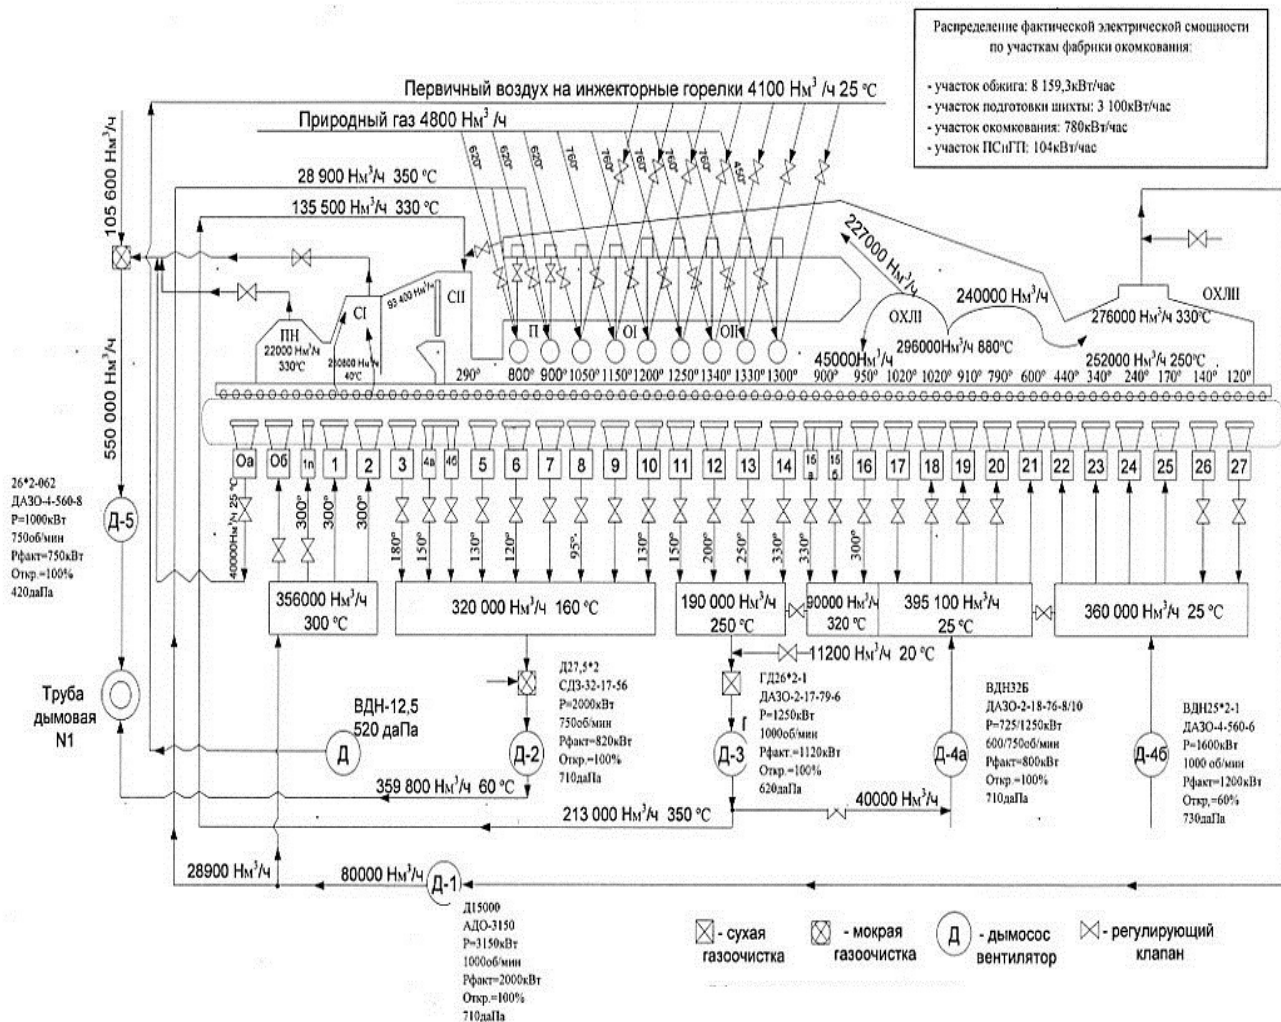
Распределение фактической электрической смощности по участкам фабрики окомкования:

- участок обжига: 8 159,3кВт/час
- участок подготовки шихты: 3 100кВт/час
- участок окомкования: 780кВт/час
- участок ПСиГП: 104кВт/час

Первичный воздух на инжекторные горелки 4100 Нм$^3$ /ч 25 °С

Природный газ 4800 Нм$^3$ /ч

620° 620° 620° 760° 760° 760° 760° 760° 450°

28 900 Нм$^3$/ч 350 °С

135 500 Нм$^3$/ч 330 °С

105 600 Нм$^3$/ч

550 000 Нм$^3$/ч

227000 Нм$^3$/ч

240000 Нм$^3$/ч

ОХЛI

ОХЛII

276000 Нм$^3$/ч 330°С

ПН
22000 Нм$^3$/ч
330°С

СI

210800 Нм$^3$/ч
40°С

93 400 Нм$^3$/ч

СII

П

ОI

ОII

45000Нм$^3$/ч

296000Нм$^3$/ч 880°С

252000 Нм$^3$/ч 250°С

290° 800° 900° 1050° 1150° 1200° 1250° 1340° 1330° 1300° 900° 950° 1020° 1020° 910° 790° 600° 440° 340° 240° 170° 140° 120°

Оа Об 1п 1 2 3 4а 4б 5 6 7 8 9 10 11 12 13 14 15а 15б 16 17 18 19 20 21 22 23 24 25 26 27

40000Нм$^3$/ч 25 °С

300° 300° 300° 180° 150° 130° 120° 95° 130° 150° 200° 250° 330° 330° 300°

26*2-062
ДАЗО-4-560-8
Р=1000кВт
750об/мин
Рфакт=750кВт
Откр.=100%
420даПа

Д-5

356000 Нм$^3$/ч
300 °С

320 000 Нм$^3$/ч 160 °С

190 000 Нм$^3$/ч
250 °С

90000 Нм$^3$/ч
320 °С

395 100 Нм$^3$/ч
25 °С

360 000 Нм$^3$/ч 25 °С

11200 Нм$^3$/ч 20 °С

Д27,5*2
СДЗ-32-17-56
Р=2000кВт
750об/мин
Рфакт=820кВт
Откр.=100%
710даПа

ГД26*2-1
ДАЗО-2-17-79-6
Р=1250кВт
1000об/мин
Рфакт.=1120кВт
Откр.=100%
620даПа

ВДН32Б
ДАЗО-2-18-76-8/10
Р=725/1250кВт
600/750об/мин
Рфакт=800кВт
Откр.=100%
710даПа

ВДН25*2-1
ДАЗО-4-560-6
Р=1600кВт
1000 об/мин
Рфакт=1200кВт
Откр.=60%
730даПа

Труба дымовая N1

ВДН-12,5
520 даПа

Д

Д-2

Д-3

Д-4а

Д-4б

Г

359 800 Нм$^3$/ч 60 °С

213 000 Нм$^3$/ч 350 °С

40000 Нм$^3$/ч

28900 Нм$^3$/ч

80000 Нм$^3$/ч

Д-1

Д15000
АДО-3150
Р=3150кВт
1000об/мин
Рфакт=2000кВт
Откр.=100%
710даПа

- сухая газоочистка

- мокрая газоочистка

Д - дымосос вентилятор

- регулирующий клапан